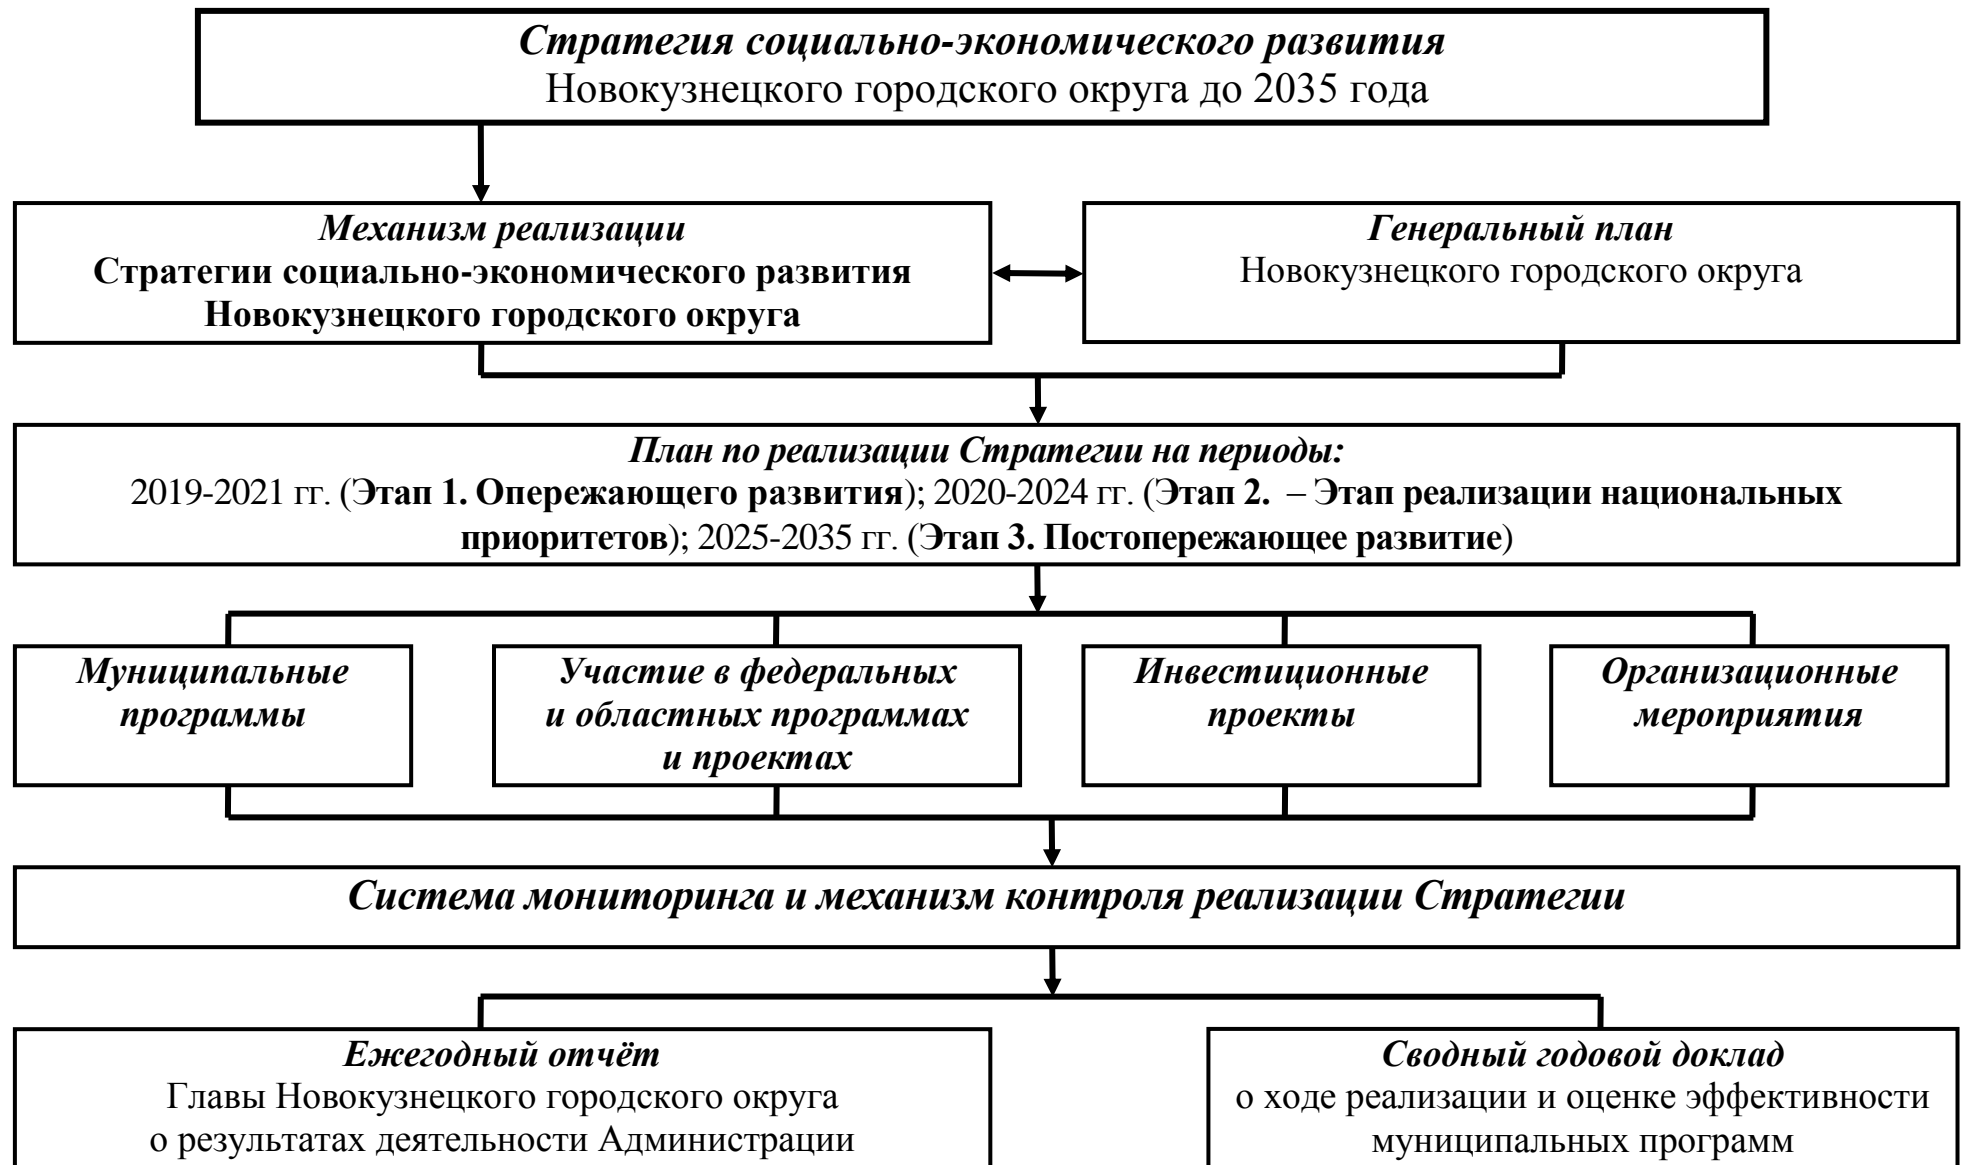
Стратегия социально-экономического развития
Новокузнецкого городского округа до 2035 года

Механизм реализации
Стратегии социально-экономического развития Новокузнецкого городского округа

Генеральный план
Новокузнецкого городского округа

План по реализации Стратегии на периоды:
2019-2021 гг. (Этап 1. Опережающего развития); 2020-2024 гг. (Этап 2. – Этап реализации национальных приоритетов); 2025-2035 гг. (Этап 3. Постопережающее развитие)

Муниципальные программы

Участие в федеральных и областных программах и проектах

Инвестиционные проекты

Организационные мероприятия

Система мониторинга и механизм контроля реализации Стратегии

Ежегодный отчёт
Главы Новокузнецкого городского округа о результатах деятельности Администрации

Сводный годовой доклад
о ходе реализации и оценке эффективности муниципальных программ